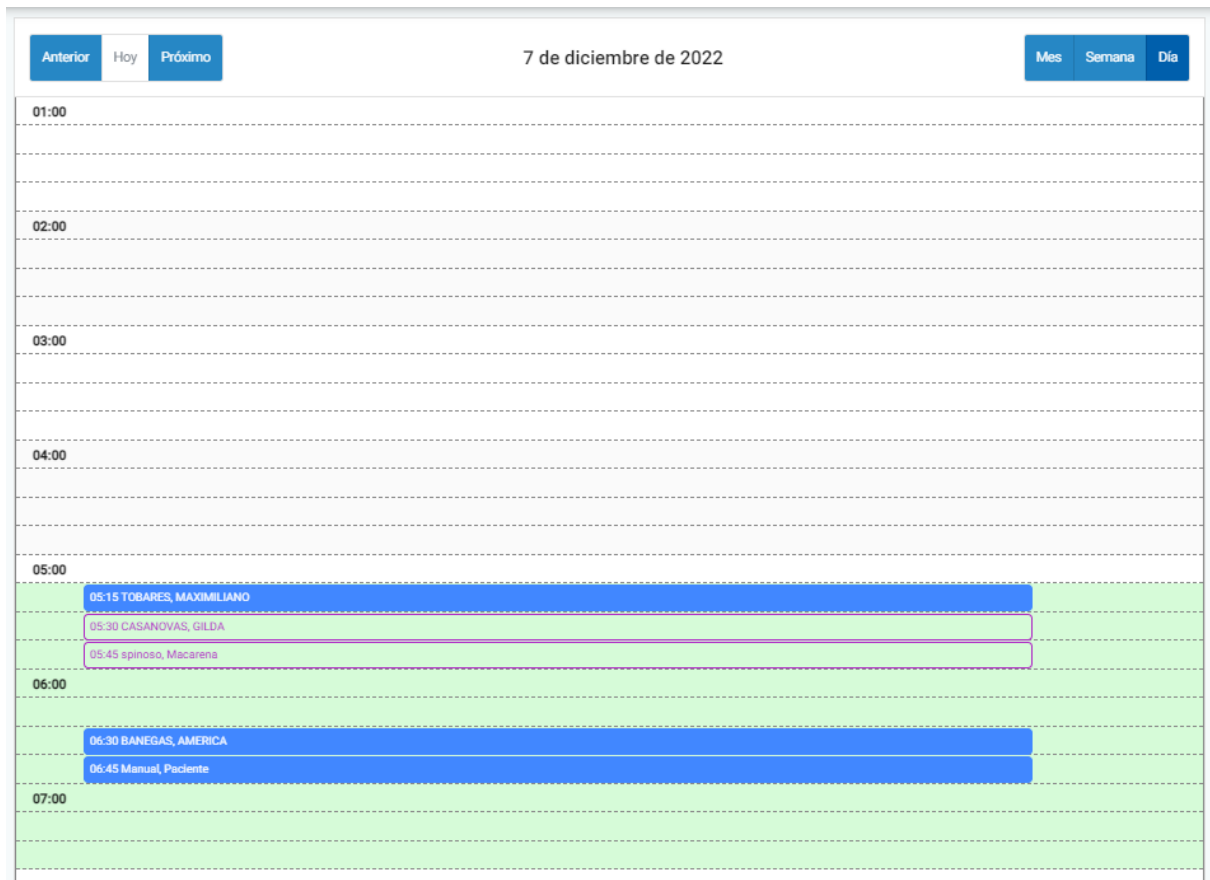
Anterior Hoy Próximo

7 de diciembre de 2022

Mes Semana Día

01:00

02:00

03:00

04:00

05:00

05:15 TOBARES, MAXIMILIANO

05:30 CASANOVAS, GILDA

05:45 spinoso, Macarena

06:00

06:30 BANEGAS, AMERICA

06:45 Manual, Paciente

07:00